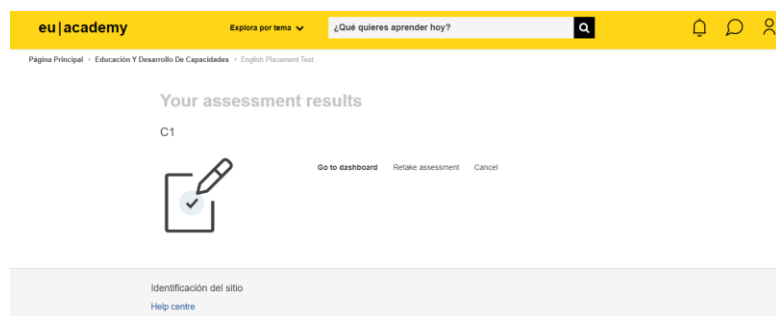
eu|academy

Explora por tema

¿Qué quieres aprender hoy?

Página Principal › Educación Y Desarrollo De Capacidades › English Placement Test

Your assessment results

C1

Go to dashboard
Retake assessment
Cancel

Identificación del sitio

Help centre